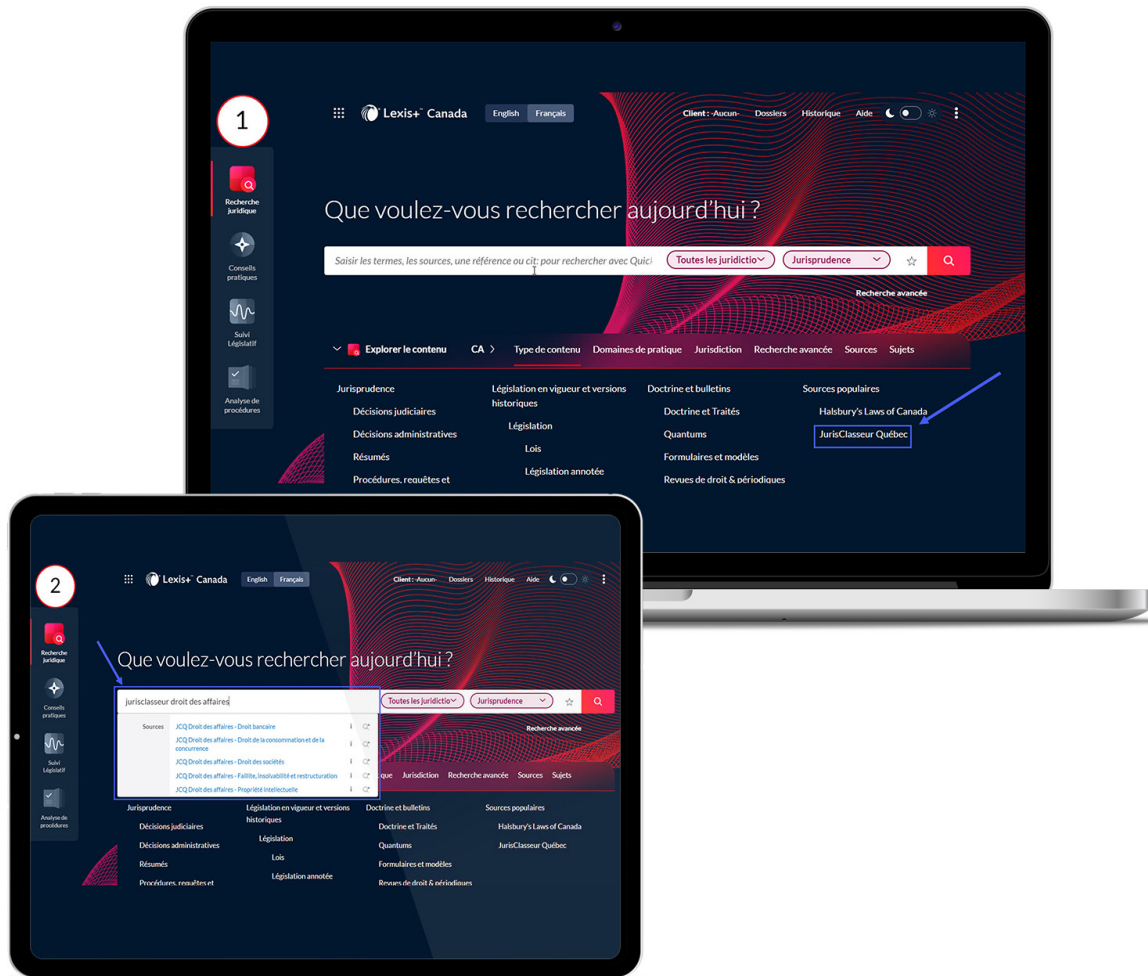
1

Lexis+ Canada English Français Client : -Aucun- Dossiers Historique Aide

Recherche juridique

Conseils pratiques

Suivi Législatif

Analyse de procédures

Que voulez-vous rechercher aujourd'hui ?

Saisir les termes, les sources, une référence ou cit: pour rechercher avec Quick

Toutes les juridictio

Jurisprudence

Recherche avancée

Explorer le contenu CA Type de contenu Domaines de pratique Jurisdiction Recherche avancée Sources Sujets

Jurisprudence
Décisions judiciaires
Décisions administratives
Résumés
Procédures, requêtes et

Législation en vigueur et versions historiques
Législation
Lois
Législation annotée

Doctrine et bulletins
Doctrine et Traités
Quantums
Formulaires et modèles
Revues de droit & périodiques

Sources populaires
Halsbury's Laws of Canada
JurisClasseur Québec

2

Lexis+ Canada English Français Client : -Aucun- Dossiers Historique Aide

Recherche juridique

Conseils pratiques

Suivi Législatif

Analyse de procédures

Que voulez-vous rechercher aujourd'hui ?

jurisclasseur droit des affaires

Toutes les juridictio

Jurisprudence

Recherche avancée

Sources
JCQ Droit des affaires - Droit bancaire
JCQ Droit des affaires - Droit de la consommation et de la concurrence
JCQ Droit des affaires - Droit des sociétés
JCQ Droit des affaires - Faillite, insolvabilité et restructuration
JCQ Droit des affaires - Propriété intellectuelle

Jurisdiction Recherche avancée Sources Sujets

Jurisprudence
Décisions judiciaires
Décisions administratives
Résumés
Procédures, requêtes et

Législation en vigueur et versions historiques
Législation
Lois
Législation annotée

Doctrine et bulletins
Doctrine et Traités
Quantums
Formulaires et modèles
Revues de droit & périodiques

Sources populaires
Halsbury's Laws of Canada
JurisClasseur Québec